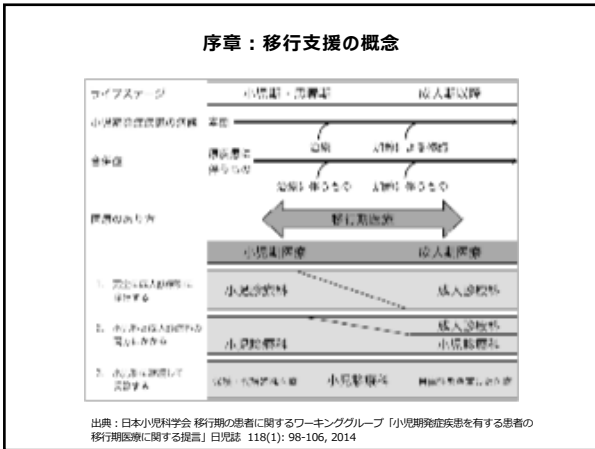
序章：移行支援の概念

ライフステージ | 小児期・思春期 | 成人期以降

小児期発症疾患の病態 | 寛解

合併症 | 思春期に伴うもの | 妊娠 | 生活習慣病

加齢に伴うもの | 妊娠に伴うもの

医療のあり方 | 移行期医療

小児期医療 | 成人期医療

1. 完全に成人診療科に移行する | 小児診療科 | 成人診療科

2. 小児科と成人診療科の両方にかかる | 成人診療科 | 小児診療科 | 小児診療科

3. 小児科に継続して受診する | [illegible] | 小児診療科 | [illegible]

出典：日本小児科学会 移行期の患者に関するワーキンググループ「小児期発症疾患を有する患者の移行期医療に関する提言」日児誌 118(1): 98-106, 2014